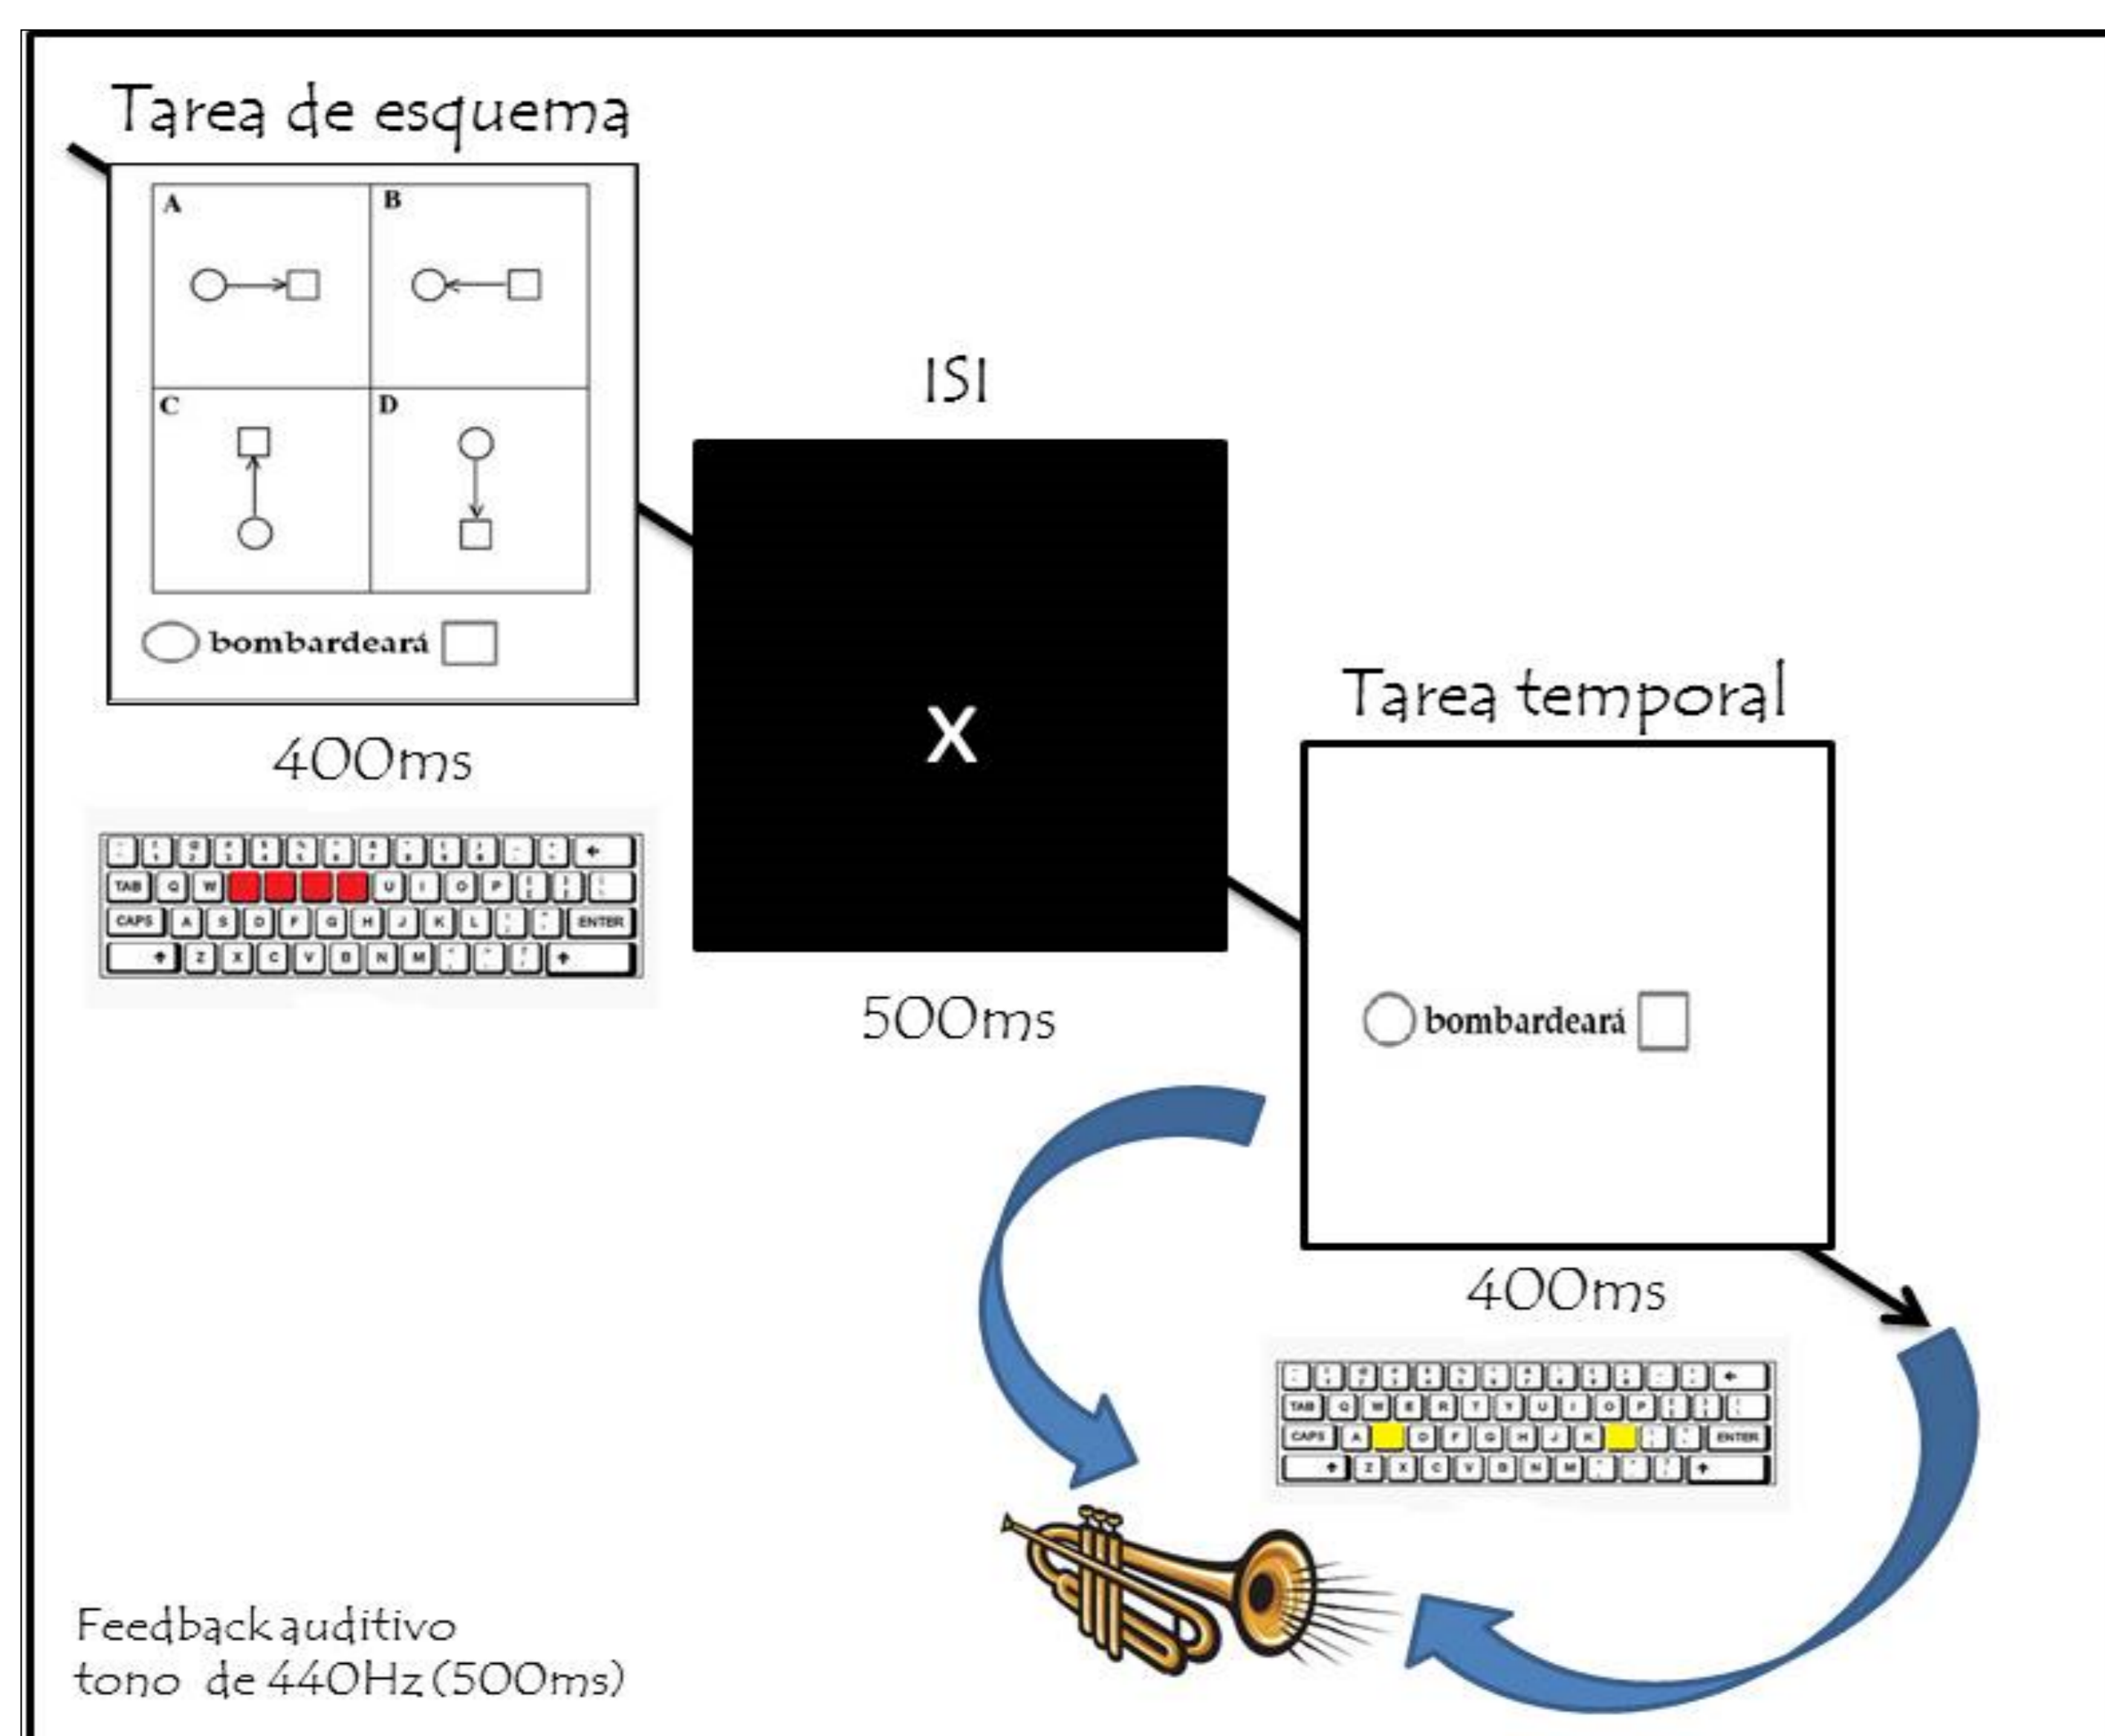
Tarea de esquema

A
B
C
D

bombardeará

400ms

TAB Q W U I O P
CAPS A S D F G H J K L ENTER
Z X C V B N M

ISI

X

500ms

Tarea temporal

bombardeará

400ms

TAB Q W E R T Y U I O P
CAPS A D F G H J K ENTER
Z X C V B N M

Feedback auditivo
tono de 440Hz (500ms)